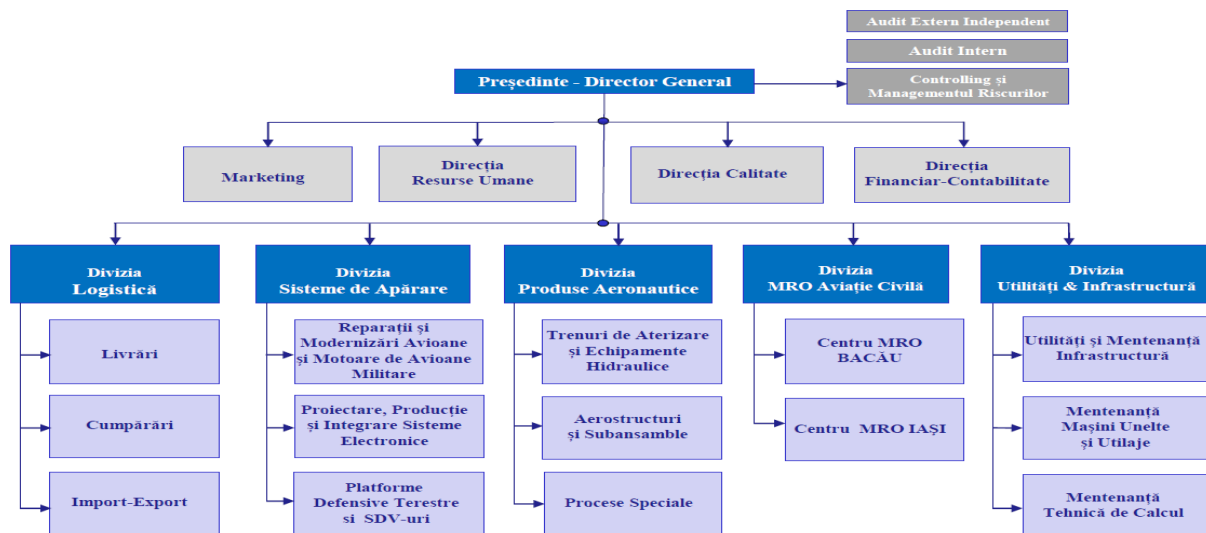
Audit Extern Independent

Audit Intern

Controlling şi Managementul Riscurilor

Preşedinte - Director General

Marketing

Direcţia Resurse Umane

Direcţia Calitate

Direcţia Financiar-Contabilitate

Divizia Logistică

Livrări

Cumpărări

Import-Export

Divizia Sisteme de Apărare

Reparaţii şi Modernizări Avioane şi Motoare de Avioane Militare

Proiectare, Producţie şi Integrare Sisteme Electronice

Platforme Defensive Terestre si SDV-uri

Divizia Produse Aeronautice

Trenuri de Aterizare şi Echipamente Hidraulice

Aerostructuri şi Subansamble

Procese Speciale

Divizia MRO Aviaţie Civilă

Centru MRO BACĂU

Centru MRO IAŞI

Divizia Utilităţi & Infrastructură

Utilităţi şi Mentenanţă Infrastructură

Mentenanţă Maşini Unelte şi Utilaje

Mentenanţă Tehnică de Calcul